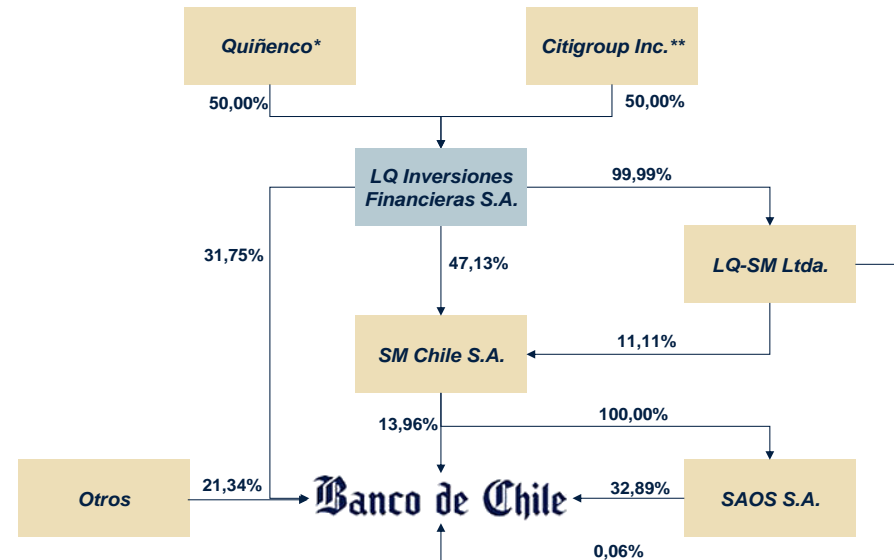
Quiñenco*

Citigroup Inc.**

50,00%

50,00%

LQ Inversiones Financieras S.A.

99,99%

31,75%

47,13%

LQ-SM Ltda.

SM Chile S.A.

11,11%

13,96%

100,00%

Otros

21,34%

Banco de Chile

32,89%

SAOS S.A.

0,06%